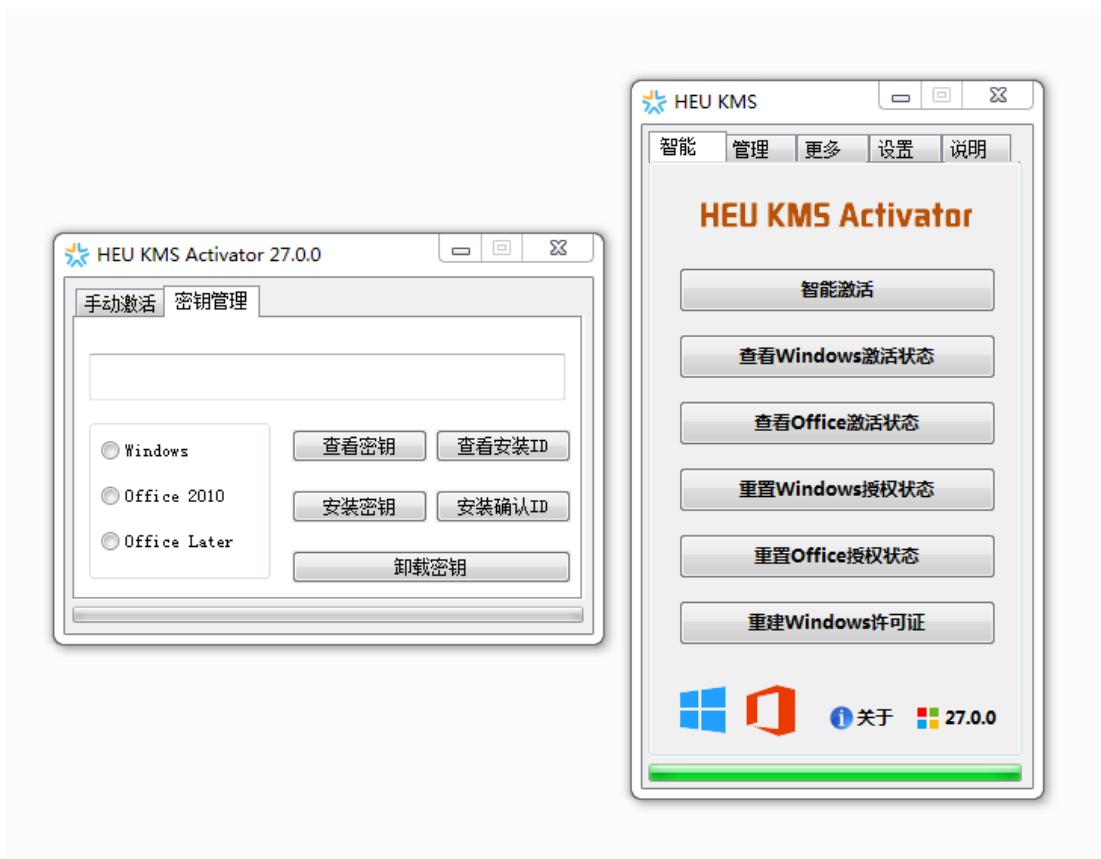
HEU KMS Activator 27.0.0

手动激活 密钥管理

Windows
Office 2010
Office Later

查看密钥 查看安装ID
安装密钥 安装确认ID
卸载密钥

HEU KMS

智能 管理 更多 设置 说明

HEU KMS Activator

智能激活
查看Windows激活状态
查看Office激活状态
重置Windows授权状态
重置Office授权状态
重建Windows许可证

关于 27.0.0